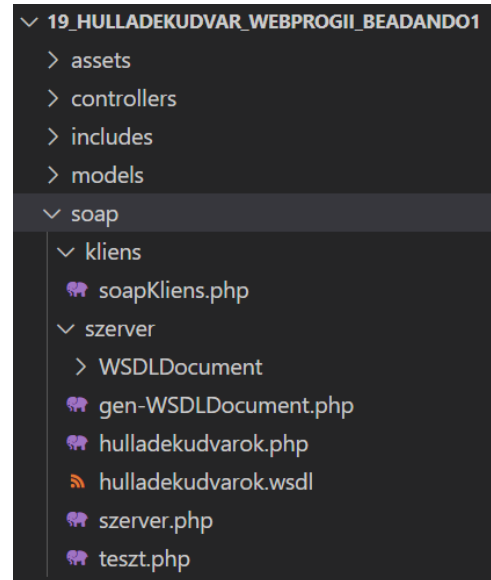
19_HULLADEKUDVAR_WEBPROGII_BEADANDO1
assets
controllers
includes
models
soap
kliens
soapKliens.php
szerver
WSDLDocument
gen-WSDLDocument.php
hulladekudvarok.php
hulladekudvarok.wsdl
szerver.php
teszt.php